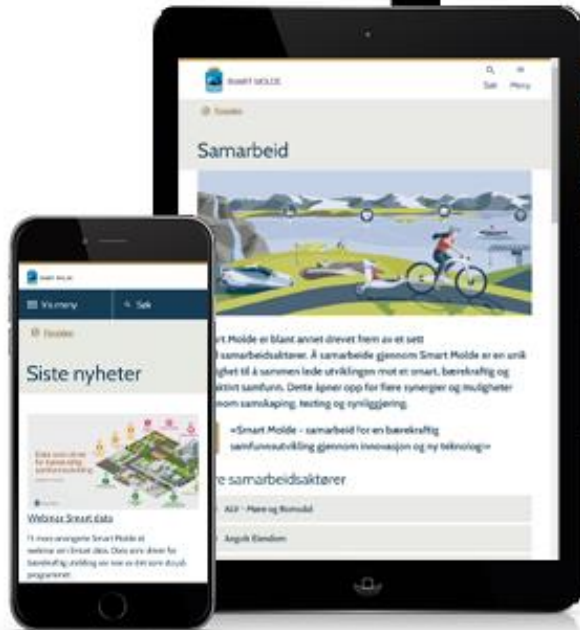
SMART MOLDE

Søk Meny

Forsiden

Samarbeid

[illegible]rt Molde er blant annet drevet frem av et sett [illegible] samarbeidsaktører. Å samarbeide gjennom Smart Molde er en unik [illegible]ghet til å sammen lede utviklingen mot et smart, bærekraftig og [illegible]aktivt samfunn. Dette åpner opp for flere synergier og muligheter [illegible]nom samskaping, testing og synliggjøring.

«Smart Molde – samarbeid for en bærekraftig samfunnsutvikling gjennom innovasjon og ny teknologi»

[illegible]re samarbeidsaktører

ALV – Møre og Romsdal

Angvik Eiendom

SMART MOLDE

Vis meny

Søk

Forsiden

Siste nyheter

Webinar Smart data

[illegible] Smart Molde et webinar om Smart data. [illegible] bærekraftig utvikling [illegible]